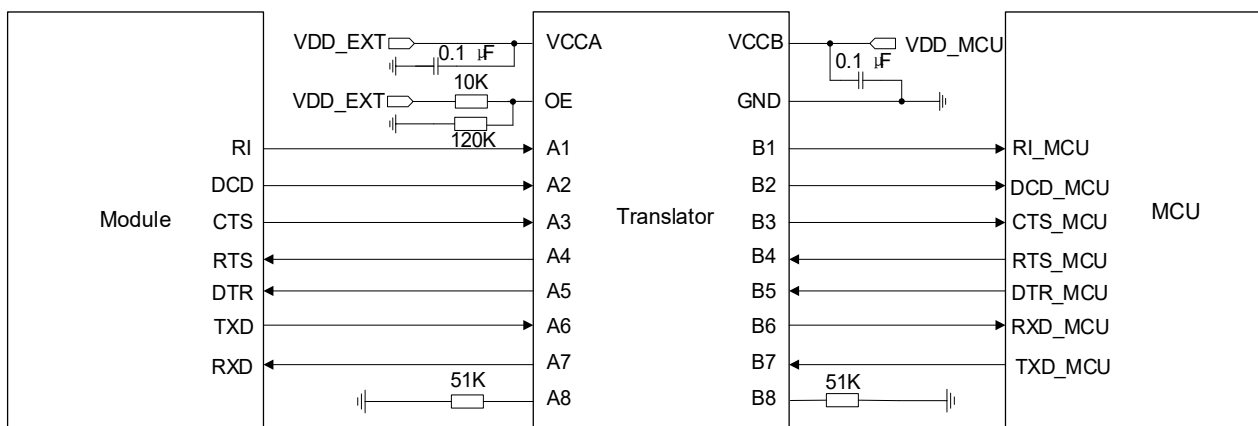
VDD_EXT
0.1 μF
VCCA
VCCB
VDD_MCU
0.1 μF
10K
VDD_EXT
OE
GND
120K
RI
A1
B1
RI_MCU
DCD
A2
B2
DCD_MCU
Module
CTS
A3
Translator
B3
CTS_MCU
MCU
RTS
A4
B4
RTS_MCU
DTR
A5
B5
DTR_MCU
TXD
A6
B6
RXD_MCU
RXD
A7
B7
TXD_MCU
51K
A8
B8
51K